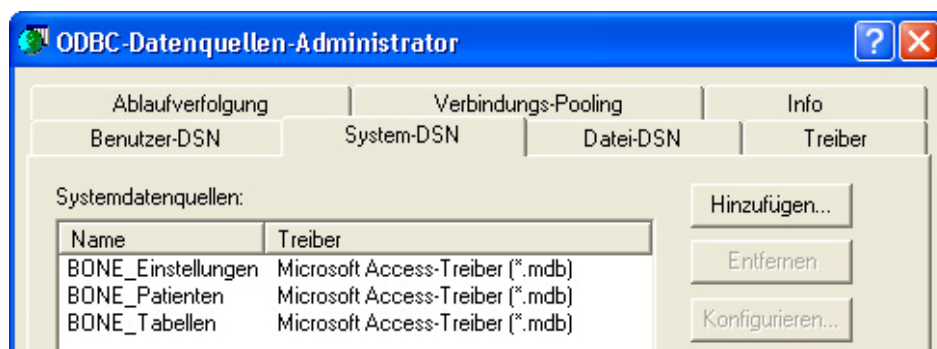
ODBC-Datenquellen-Administrator

?

Ablaufverfolgung | Verbindungs-Pooling | Info
Benutzer-DSN | System-DSN | Datei-DSN | Treiber

Systemdatenquellen:

| Name | Treiber |
|---|---|
| BONE_Einstellungen | Microsoft Access-Treiber (*.mdb) |
| BONE_Patienten | Microsoft Access-Treiber (*.mdb) |
| BONE_Tabellen | Microsoft Access-Treiber (*.mdb) |

Hinzufügen...

Entfernen

Konfigurieren...